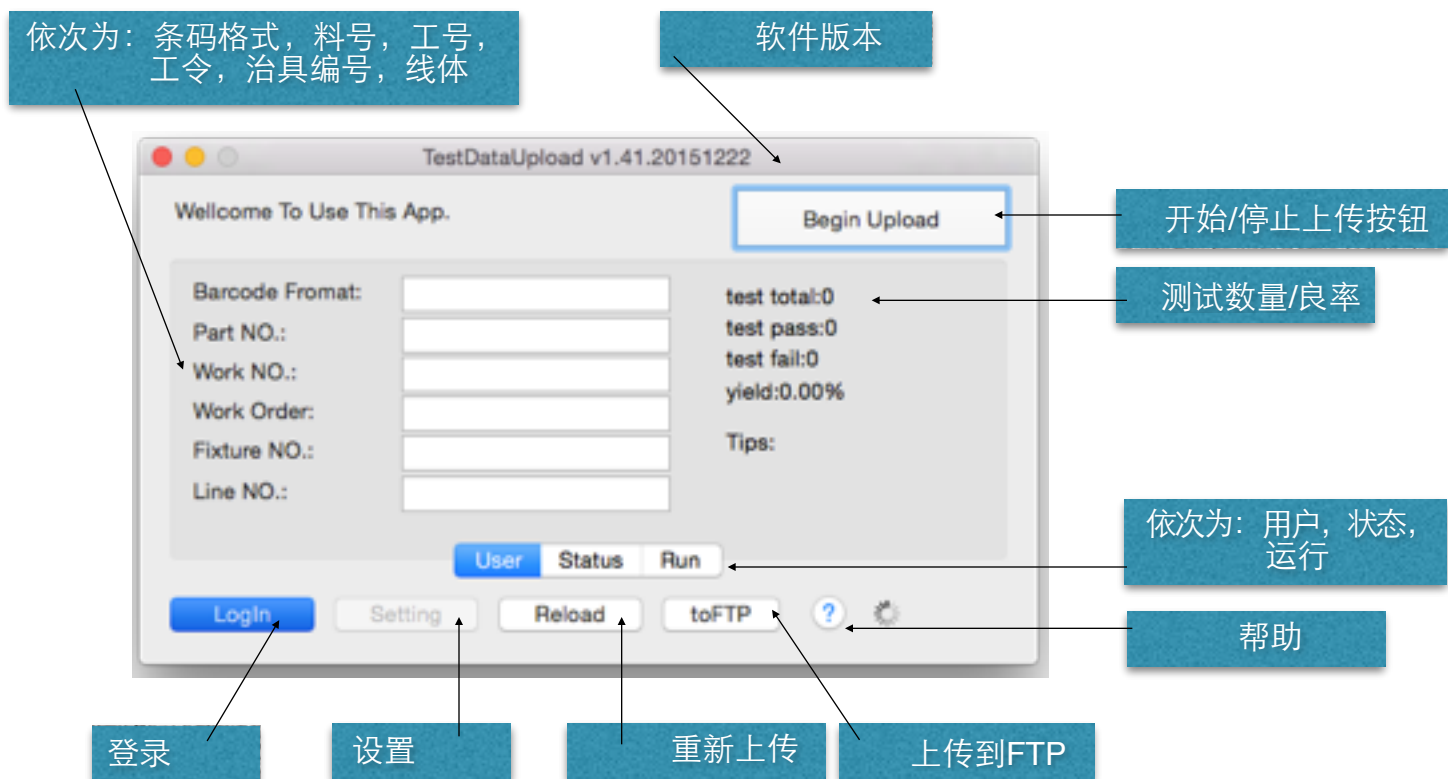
依次为：条码格式，料号，工号，工令，治具编号，线体

软件版本

TestDataUpload v1.41.20151222

Wellcome To Use This App.

Begin Upload

开始/停止上传按钮

Barcode Fromat:
Part NO.:
Work NO.:
Work Order:
Fixture NO.:
Line NO.:

test total:0
test pass:0
test fail:0
yield:0.00%

测试数量/良率

Tips:

依次为：用户，状态，运行

User | Status | Run

LogIn
Setting
Reload
toFTP
?

帮助

登录

设置

重新上传

上传到FTP